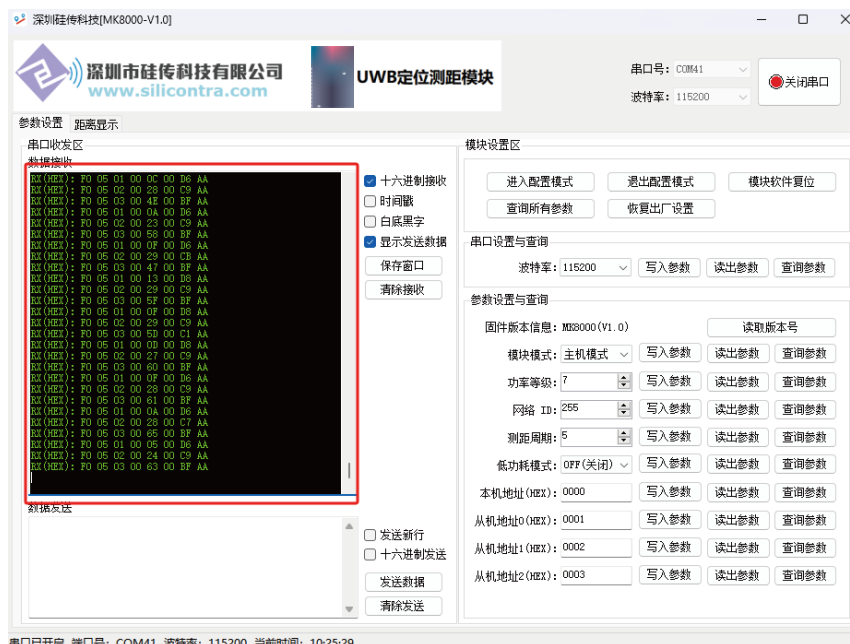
深圳硅传科技[MK8000-V1.0]

深圳市硅传科技有限公司
www.silicontra.com

UWB定位测距模块

串口号: COM41
波特率: 115200
关闭串口

参数设置 距离显示

串口收发区
数据接收

RX(HEX): F0 05 01 00 0C 00 D6 AA
RX(HEX): F0 05 02 00 28 00 C9 AA
RX(HEX): F0 05 03 00 4E 00 BF AA
RX(HEX): F0 05 01 00 0A 00 D6 AA
RX(HEX): F0 05 02 00 23 00 C9 AA
RX(HEX): F0 05 03 00 58 00 BF AA
RX(HEX): F0 05 01 00 0F 00 D6 AA
RX(HEX): F0 05 02 00 29 00 CB AA
RX(HEX): F0 05 03 00 47 00 BF AA
RX(HEX): F0 05 01 00 13 00 D8 AA
RX(HEX): F0 05 02 00 29 00 C9 AA
RX(HEX): F0 05 03 00 5F 00 BF AA
RX(HEX): F0 05 01 00 0F 00 D8 AA
RX(HEX): F0 05 02 00 29 00 C9 AA
RX(HEX): F0 05 03 00 5D 00 C1 AA
RX(HEX): F0 05 01 00 0D 00 D8 AA
RX(HEX): F0 05 02 00 27 00 C9 AA
RX(HEX): F0 05 03 00 60 00 BF AA
RX(HEX): F0 05 01 00 0F 00 D6 AA
RX(HEX): F0 05 02 00 28 00 C9 AA
RX(HEX): F0 05 03 00 61 00 BF AA
RX(HEX): F0 05 01 00 0A 00 D6 AA
RX(HEX): F0 05 02 00 28 00 C7 AA
RX(HEX): F0 05 03 00 65 00 BF AA
RX(HEX): F0 05 01 00 05 00 D6 AA
RX(HEX): F0 05 02 00 24 00 C9 AA
RX(HEX): F0 05 03 00 63 00 BF AA

十六进制接收
时间戳
白底黑字
显示发送数据
保存窗口
清除接收

数据发送
发送新行
十六进制发送
发送数据
清除发送

模块设置区
进入配置模式 退出配置模式 模块软件复位
查询所有参数 恢复出厂设置

串口设置与查询
波特率: 115200 写入参数 读出参数 查询参数

参数设置与查询
固件版本信息: MK8000(V1.0) 读取版本号
模块模式: 主机模式 写入参数 读出参数 查询参数
功率等级: 7 写入参数 读出参数 查询参数
网络 ID: 255 写入参数 读出参数 查询参数
测距周期: 5 写入参数 读出参数 查询参数
低功耗模式: OFF(关闭) 写入参数 读出参数 查询参数
本机地址(HEX): 0000 写入参数 读出参数 查询参数
从机地址0(HEX): 0001 写入参数 读出参数 查询参数
从机地址1(HEX): 0002 写入参数 读出参数 查询参数
从机地址2(HEX): 0003 写入参数 读出参数 查询参数

串口已开启 端口号: COM41 波特率: 115200 当前时间: 10:25:29